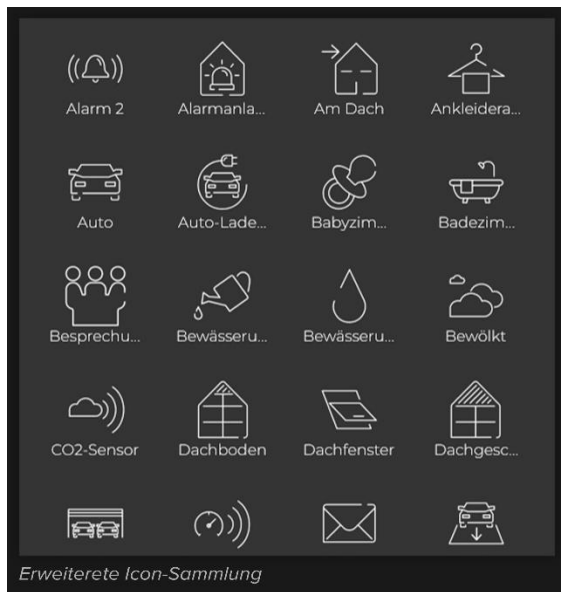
Alarm 2
Alarmanla...
Am Dach
Ankleidera...

Auto
Auto-Lade...
Babyzim...
Badezim...

Besprechu...
Bewässeru...
Bewässeru...
Bewölkt

CO2-Sensor
Dachboden
Dachfenster
Dachgesc...

Erweiterete Icon-Sammlung